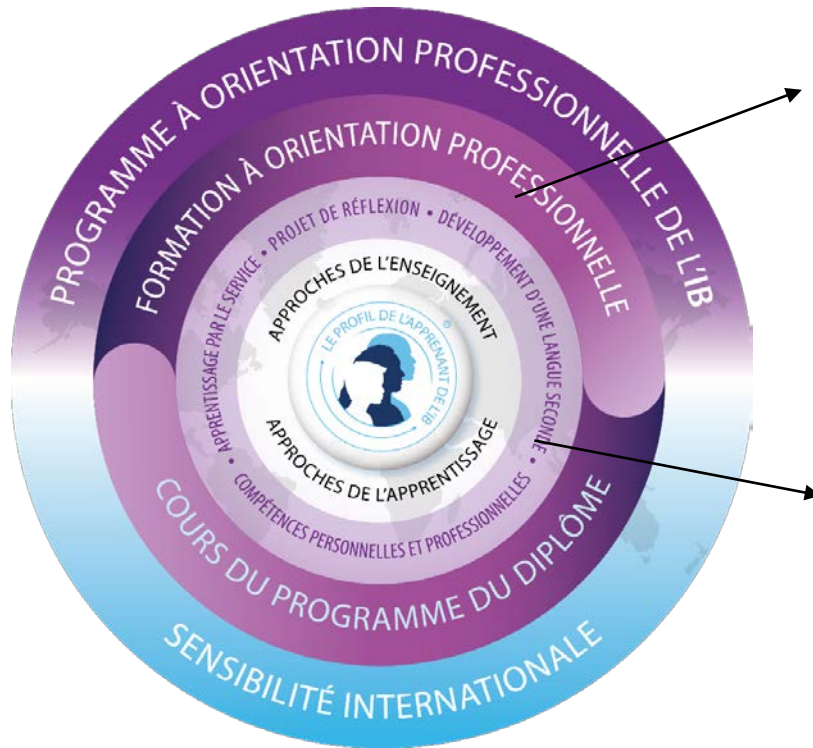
PROGRAMME À ORIENTATION PROFESSIONNELLE DE L'IB

FORMATION À ORIENTATION PROFESSIONNELLE

APPRENTISSAGE PAR LE SERVICE • PROJET DE RÉFLEXION • DÉVELOPPEMENT D'UNE LANGUE SECONDE • COMPÉTENCES PERSONNELLES ET PROFESSIONNELLES

APPROCHES DE L'ENSEIGNEMENT

LE PROFIL DE L'APPRENANT DE L'IB ®

APPROCHES DE L'APPRENTISSAGE

COURS DU PROGRAMME DU DIPLÔME

SENSIBILITÉ INTERNATIONALE